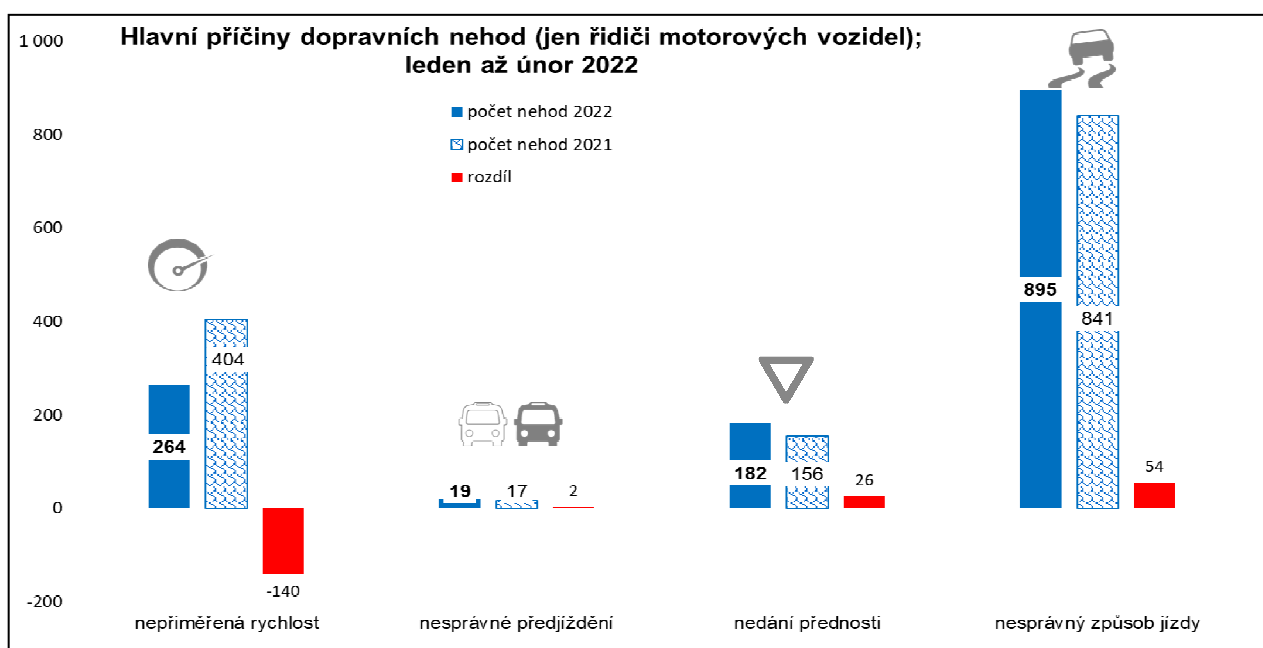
Hlavní příčiny dopravních nehod (jen řidiči motorových vozidel); leden až únor 2022

počet nehod 2022
počet nehod 2021
rozdíl

1 000
800
600
400
200
0
-200

264
404
-140
19
17
2
182
156
26
895
841
54

nepřiměřená rychlost
nesprávné předjíždění
nedání přednosti
nesprávný způsob jízdy